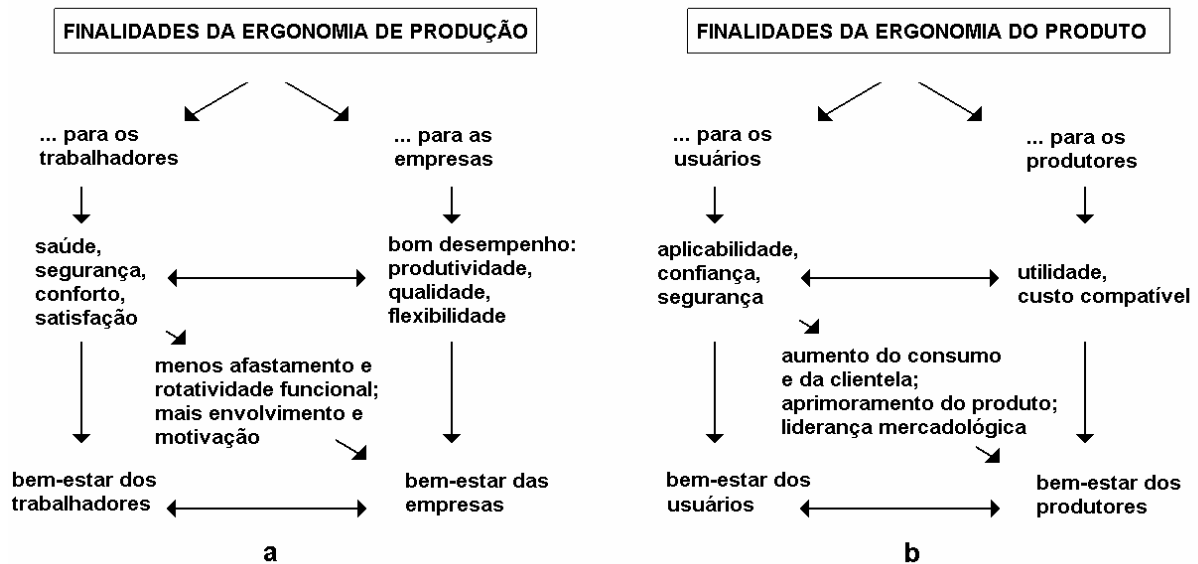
FINALIDADES DA ERGONOMIA DE PRODUÇÃO

... para os trabalhadores

... para as empresas

saúde, segurança, conforto, satisfação

bom desempenho: produtividade, qualidade, flexibilidade

menos afastamento e rotatividade funcional; mais envolvimento e motivação

bem-estar dos trabalhadores

bem-estar das empresas

a

FINALIDADES DA ERGONOMIA DO PRODUTO

... para os usuários

... para os produtores

aplicabilidade, confiança, segurança

utilidade, custo compatível

aumento do consumo e da clientela; aprimoramento do produto; liderança mercadológica

bem-estar dos usuários

bem-estar dos produtores

b